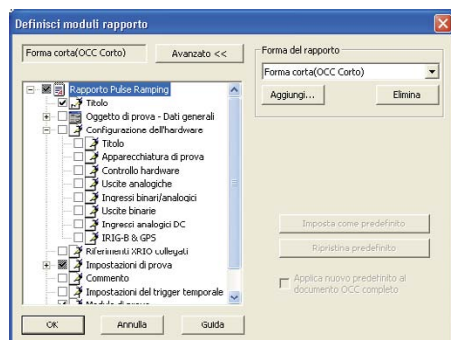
Definisci moduli rapporto

Forma corta(OCC Corto)
Avanzato <<

Rapporto Pulse Ramping
Titolo
Oggetto di prova - Dati generali
Configurazione dell'hardware
Titolo
Apparecchiatura di prova
Controllo hardware
Uscite analogiche
Ingressi binari/analogici
Uscite binarie
Ingressi analogici DC
IRIG-B & GPS
Riferimenti XRIO collegati
Impostazioni di prova
Commento
Impostazioni del trigger temporale
Modulo di prova

Forma del rapporto
Forma corta(OCC Corto)
Aggiungi...
Elimina

Imposta come predefinito
Ripristina predefinito
Applica nuovo predefinito al documento OCC completo

OK
Annulla
Guida